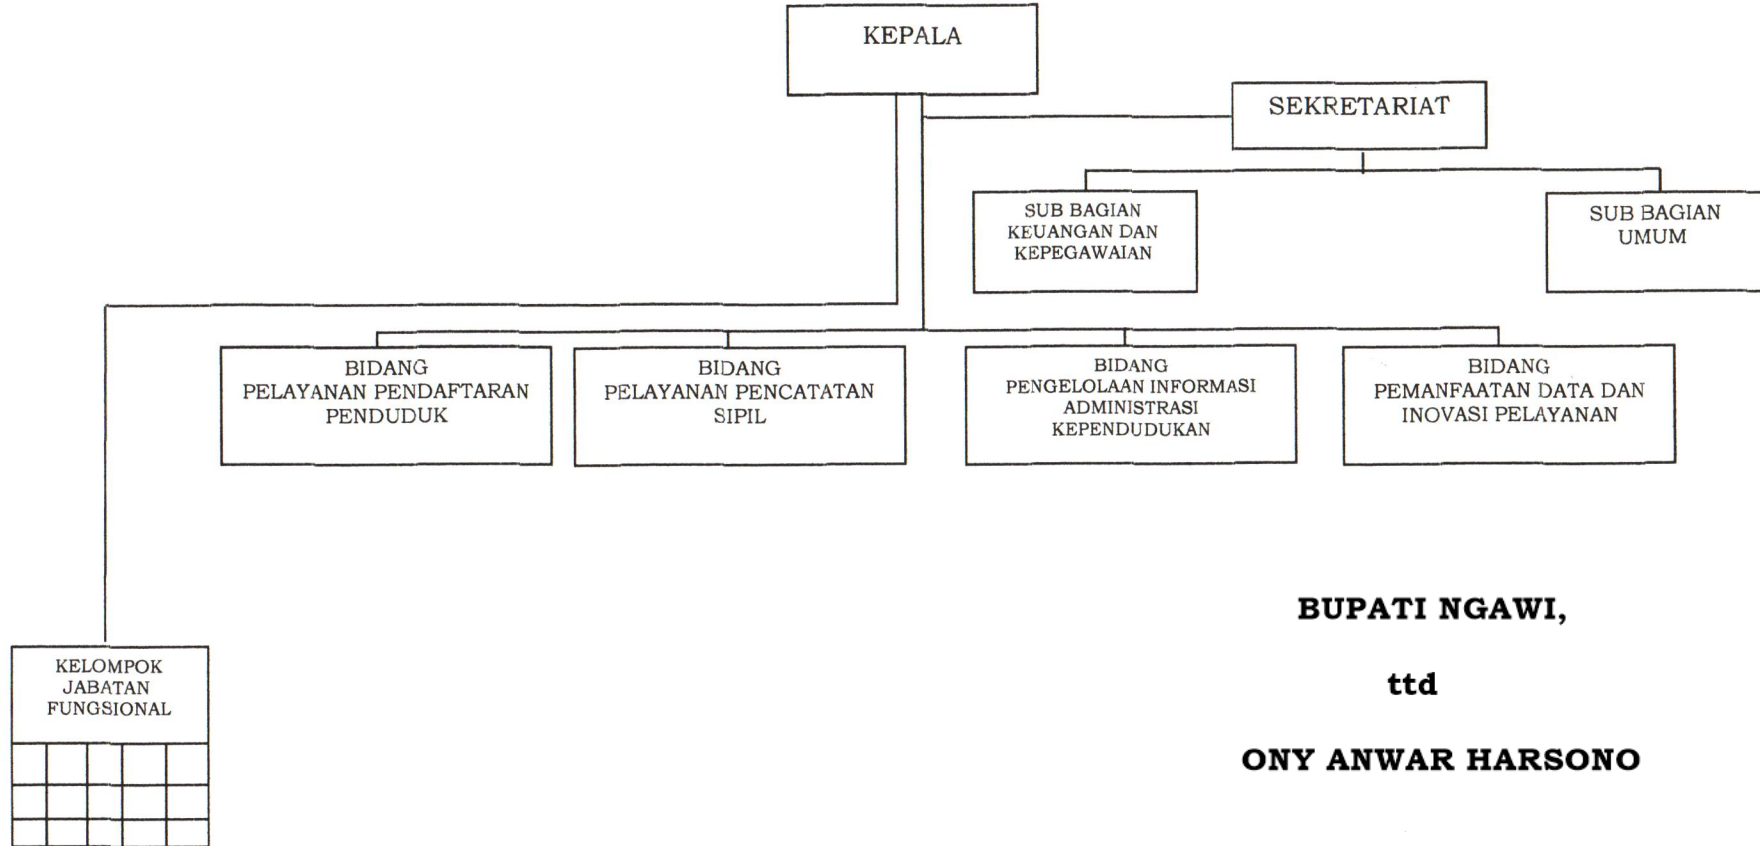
KEPALA

SEKRETARIAT

SUB BAGIAN KEUANGAN DAN KEPEGAWAIAN

SUB BAGIAN UMUM

BIDANG PELAYANAN PENDAFTARAN PENDUDUK

BIDANG PELAYANAN PENCATATAN SIPIL

BIDANG PENGELOLAAN INFORMASI ADMINISTRASI KEPENDUDUKAN

BIDANG PEMANFAATAN DATA DAN INOVASI PELAYANAN

KELOMPOK JABATAN FUNGSIONAL

BUPATI NGAWI,

ttd

ONY ANWAR HARSONO